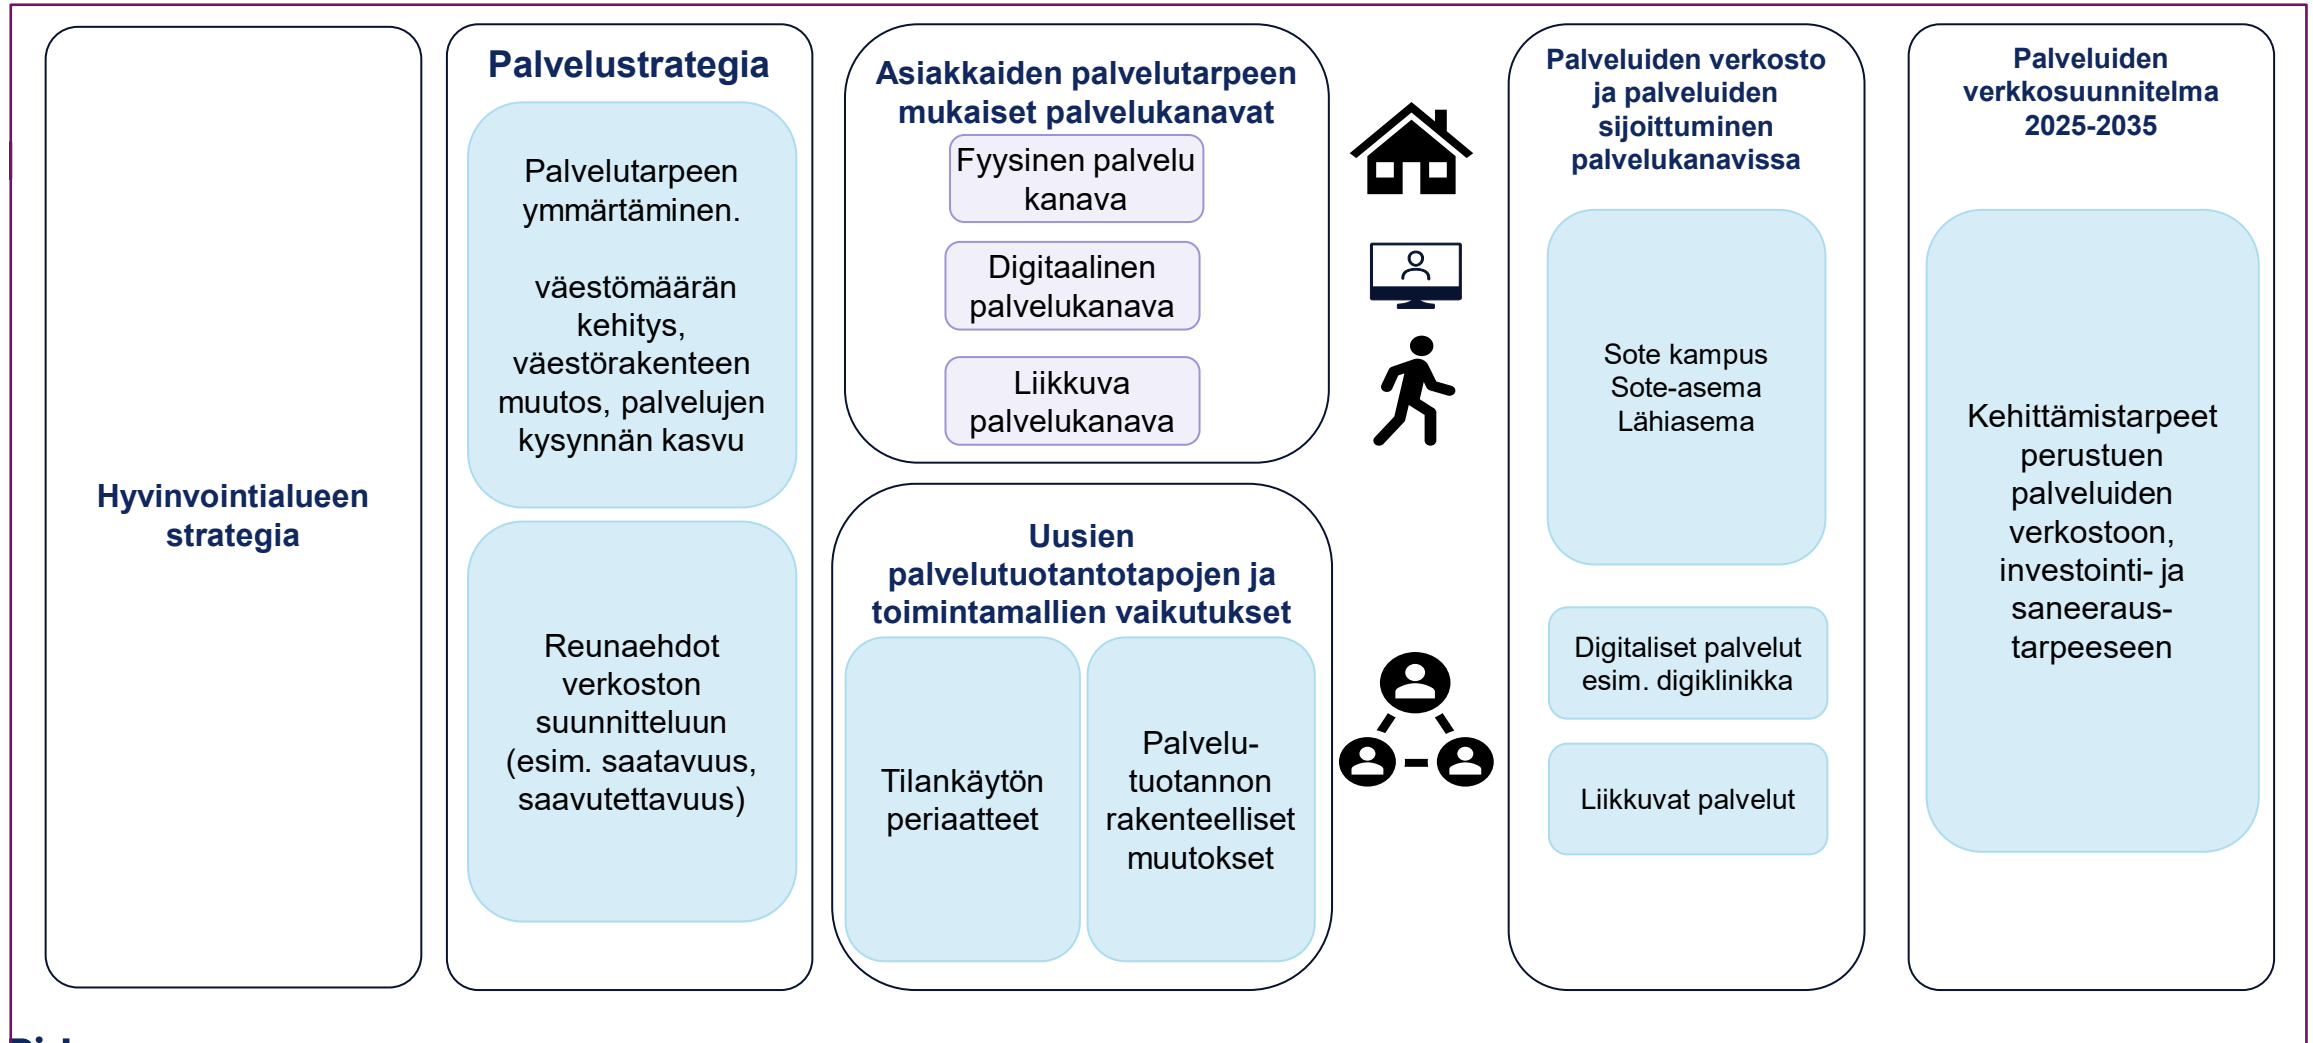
Hyvinvointialueen strategia

Palvelustrategia

Palvelutarpeen ymmärtäminen.

väestömäärän kehitys, väestörakenteen muutos, palvelujen kysynnän kasvu

Reunaehdot verkoston suunnitteluun (esim. saatavuus, saavutettavuus)

Asiakkaiden palvelutarpeen mukaiset palvelukanavat

Fyysinen palvelu kanava

Digitaalinen palvelukanava

Liikkuva palvelukanava

Uusien palvelutuotantotapojen ja toimintamallien vaikutukset

Tilankäytön periaatteet

Palvelu-tuotannon rakenteelliset muutokset

Palveluiden verkosto ja palveluiden sijoittuminen palvelukanavissa

Sote kampus
Sote-asema
Lähiasema

Digitaliset palvelut esim. digiklinikka

Liikkuvat palvelut

Palveluiden verkkosuunnitelma 2025-2035

Kehittämistarpeet perustuen palveluiden verkostoon, investointi- ja saneeraus-tarpeeseen